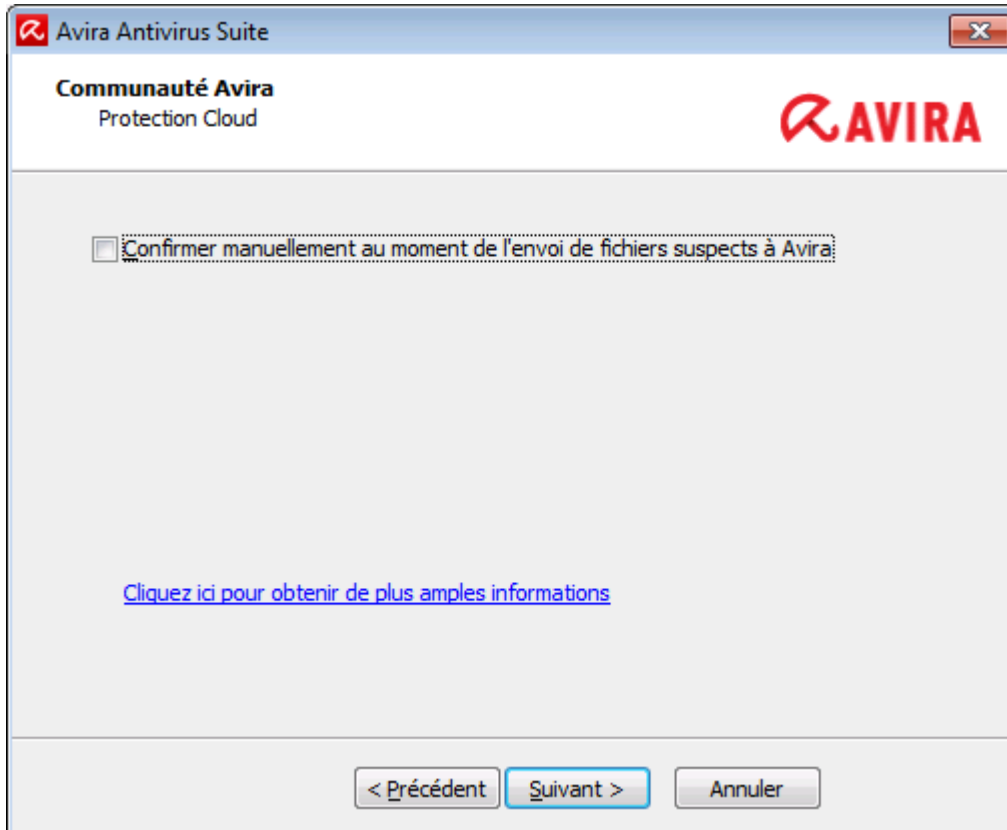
Avira Antivirus Suite

Communauté Avira
Protection Cloud

AVIRA

Confirmer manuellement au moment de l'envoi de fichiers suspects à Avira

Cliquez ici pour obtenir de plus amples informations

< Précédent
Suivant >
Annuler